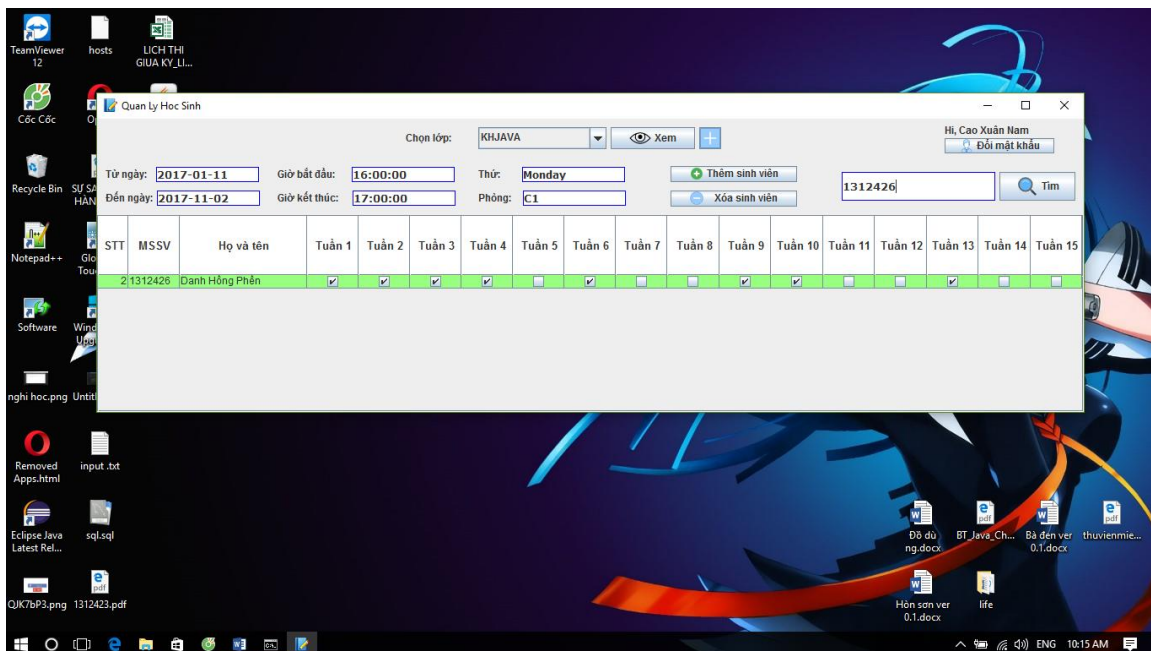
TeamViewer 12

hosts

LICH THI GIUA KY_LI...

Cốc Cốc

Recycle Bin

SỰ SA... HÀN...

Notepad++

Glo... Tou...

Software

Wind... Upg...

nghi hoc.png

Untit...

Removed Apps.html

input .txt

Eclipse Java Latest Rel...

sql.sql

QJK7bP3.png

1312423.pdf

Quan Ly Hoc Sinh

Chọn lớp: KHJAVA

Xem

Hi, Cao Xuân Nam

Đổi mật khẩu

Từ ngày: 2017-01-11

Giờ bắt đầu: 16:00:00

Thứ: Monday

Thêm sinh viên

Đến ngày: 2017-11-02

Giờ kết thúc: 17:00:00

Phòng: C1

Xóa sinh viên

1312426

Tìm

| STT | MSSV | Họ và tên | Tuần 1 | Tuần 2 | Tuần 3 | Tuần 4 | Tuần 5 | Tuần 6 | Tuần 7 | Tuần 8 | Tuần 9 | Tuần 10 | Tuần 11 | Tuần 12 | Tuần 13 | Tuần 14 | Tuần 15 |
|---|---|---|---|---|---|---|---|---|---|---|---|---|---|---|---|---|---|
| 2 | 1312426 | Danh Hồng Phến | ☑ | ☑ | ☑ | ☑ | ☐ | ☑ | ☐ | ☐ | ☑ | ☑ | ☐ | ☐ | ☑ | ☐ | ☐ |

Đồ dùng.docx

BT_Java_Ch...

Bà đen ver 0.1.docx

thuvienmie...

Hòn sơn ver 0.1.docx

life

ENG 10:15 AM